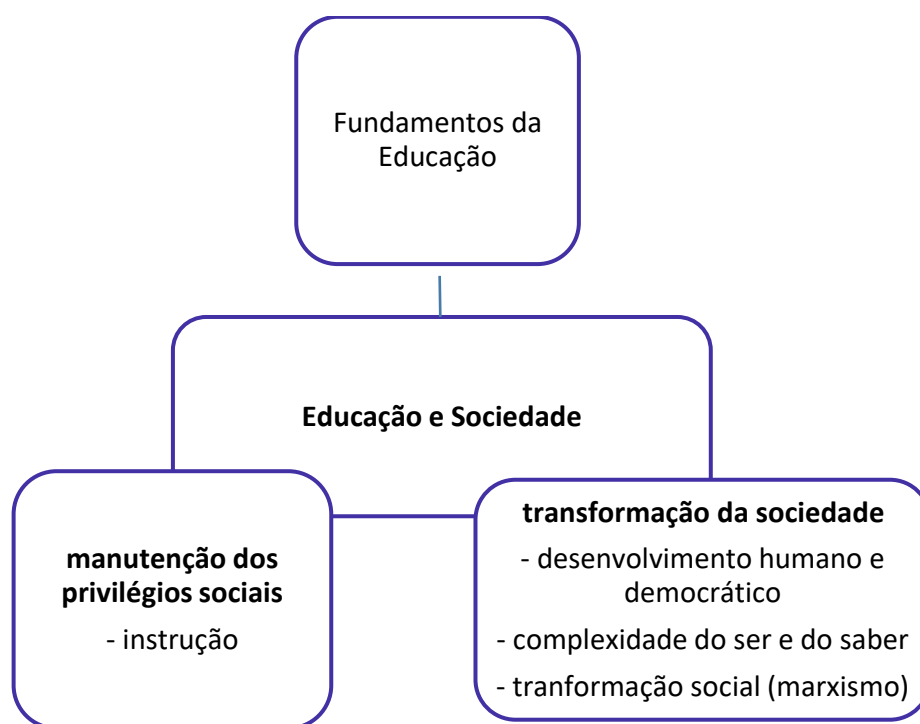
Fundamentos da Educação

Educação e Sociedade

manutenção dos privilégios sociais

- instrução

transformação da sociedade

- desenvolvimento humano e democrático

- complexidade do ser e do saber

- tranformação social (marxismo)